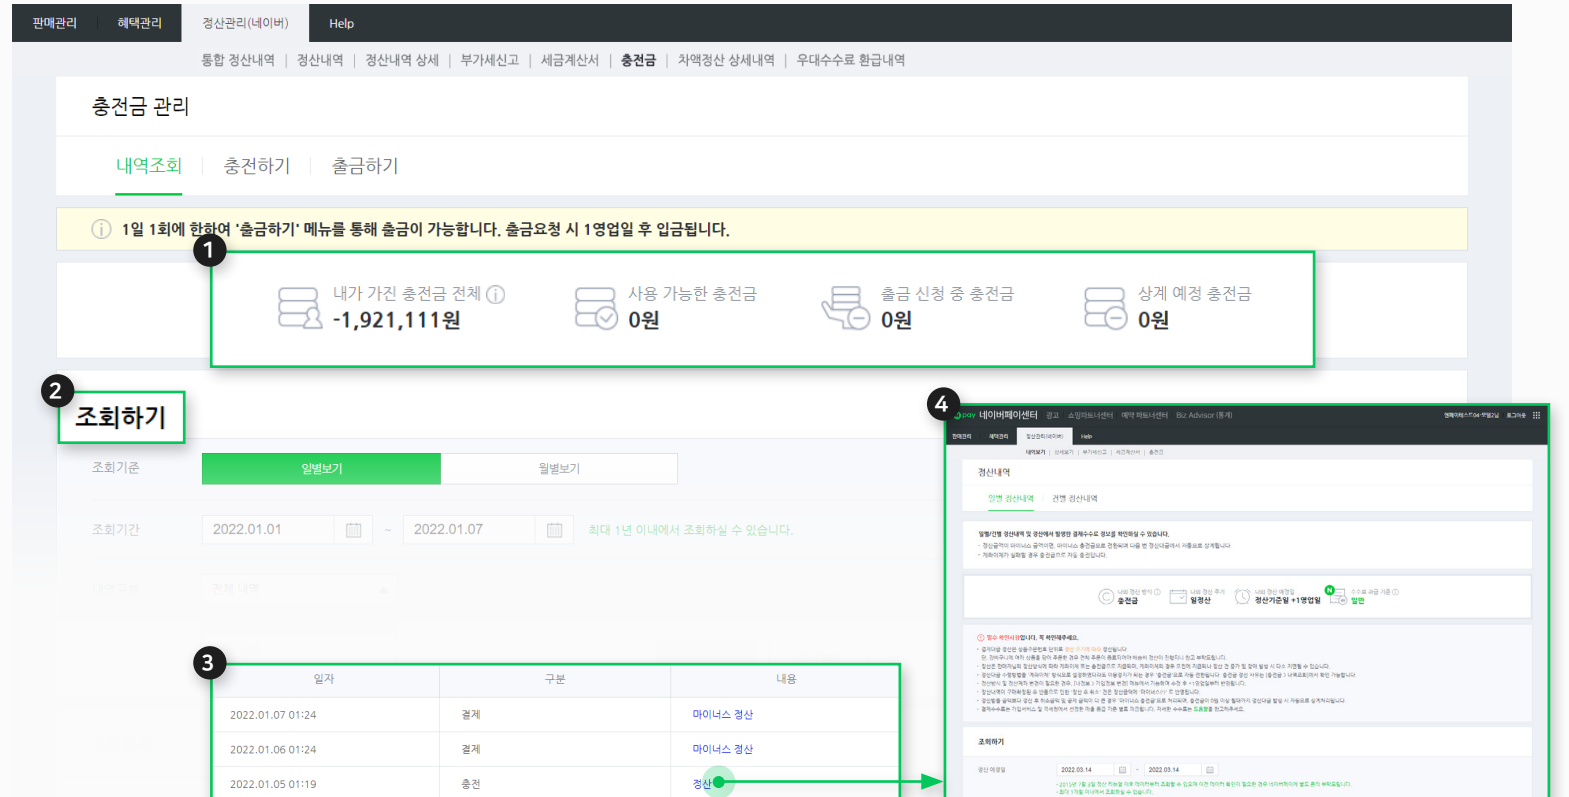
판매관리 | 혜택관리 | 정산관리(네이버) | Help

통합 정산내역 | 정산내역 | 정산내역 상세 | 부가세신고 | 세금계산서 | 충전금 | 차액정산 상세내역 | 우대수수료 환급내역

충전금 관리

내역조회 | 충전하기 | 출금하기

1일 1회에 한하여 '출금하기' 메뉴를 통해 출금이 가능합니다. 출금요청 시 1영업일 후 입금됩니다.

1

내가 가진 충전금 전체
-1,921,111원

사용 가능한 충전금
0원

출금 신청 중 충전금
0원

상계 예정 충전금
0원

2

조회하기

조회기준 | 일별보기 | 월별보기

조회기간 | 2022.01.01 ~ 2022.01.07 | 최대 1년 이내에서 조회하실 수 있습니다.

3

| 일자 | 구분 | 내용 |
|---|---|---|
| 2022.01.07 01:24 | 결제 | 마이너스 정산 |
| 2022.01.06 01:24 | 결제 | 마이너스 정산 |
| 2022.01.05 01:19 | 충전 | 정산 |

4

pay 네이버페이센터

정산내역

일별 정산내역 | 건별 정산내역

조회하기